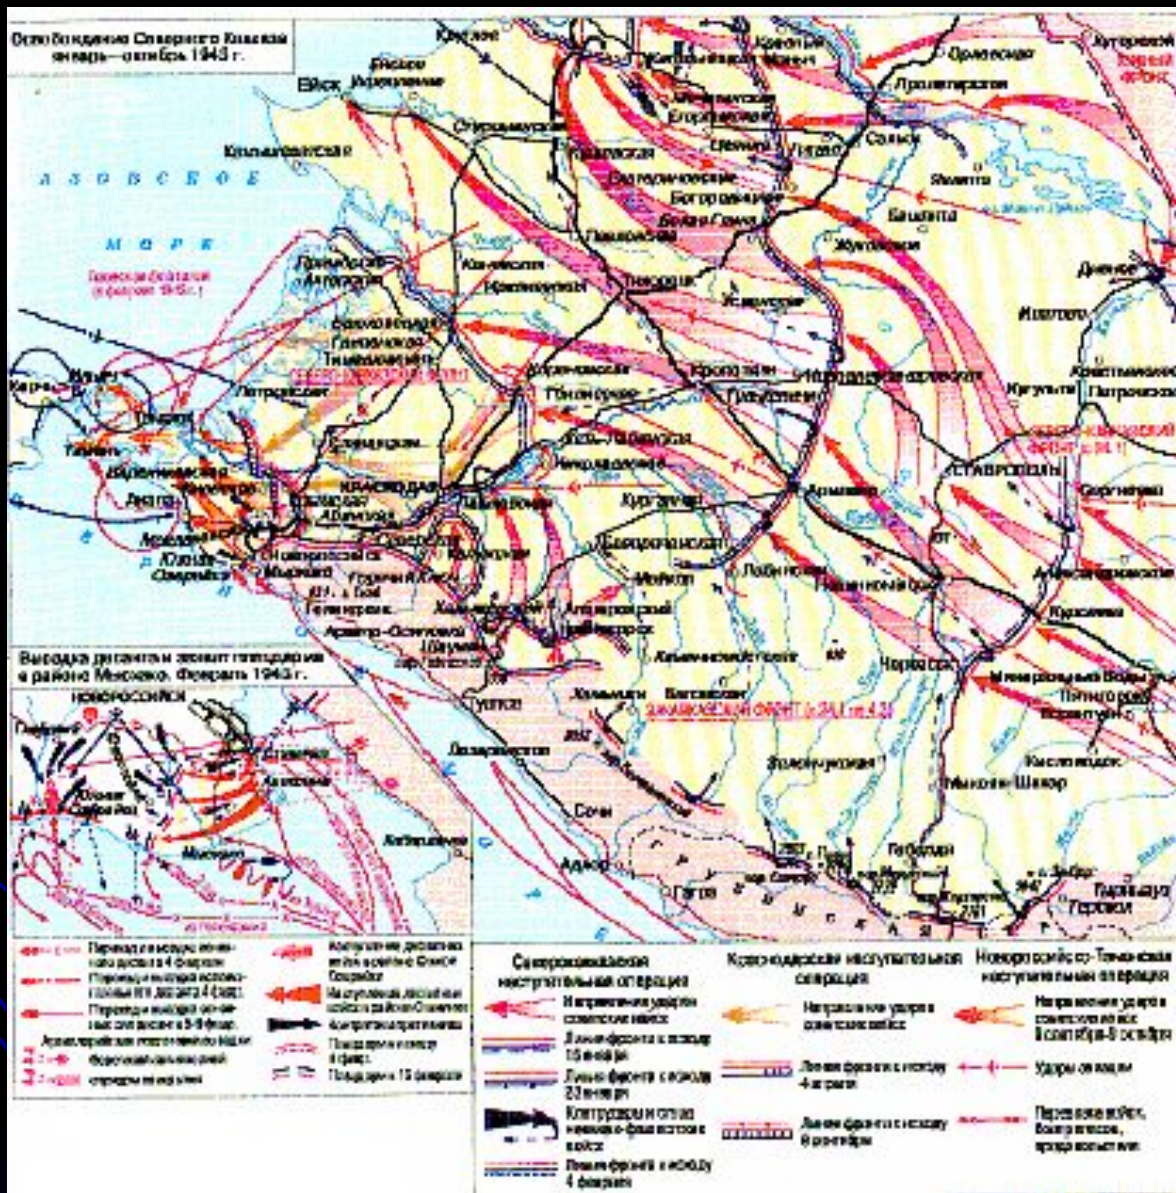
Освобождение Северного Кавказа январь—октябрь 1943 г.

Ейск
АЗОВСКОЕ
МОРЕ
Приморско-Ахтарская
Тимашевская
Керчь
Тамань
Анапа
КРАСНОДАР
Абинская
Крымская
Новороссийск
Мысхако
Горячий Ключ
Геленджик
Туапсе
Майкоп
Лабинская
Армавир
Тихорецкая
Кропоткин
Новоалександровская
Усть-Лабинская
Белая Глина
Сальск
Пролетарская
Элиста
Дивное
Ипатово
СТАВРОПОЛЬ
Черкесск
Кисловодск
Пятигорск
Минеральные Воды
Нальчик
Сочи
Адлер
Гагры
Невинномысск
Кропоткин
Лазаревское
Белореченская
Армавир

Высадка десанта и захват плацдарма в районе Мысхако. Февраль 1943 г.
НОВОРОССИЙСК
Мысхако

Закавказский фронт
Северо-Кавказский фронт

Северо-Кавказская наступательная операция
Направления ударов советских войск
Линия фронта к исходу 15 января
Линия фронта к исходу 23 января
Контрудары и отход немецко-фашистских войск
Линия фронта к исходу 4 февраля

Краснодарская наступательная операция
Направления ударов советских войск
Линия фронта к исходу 4 апреля
Линия фронта к исходу 9 октября

Новороссийско-Таманская наступательная операция
Направления ударов советских войск 9 сентября-9 октября
Удары авиации
Переброска войск, боеприпасов, продовольствия

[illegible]